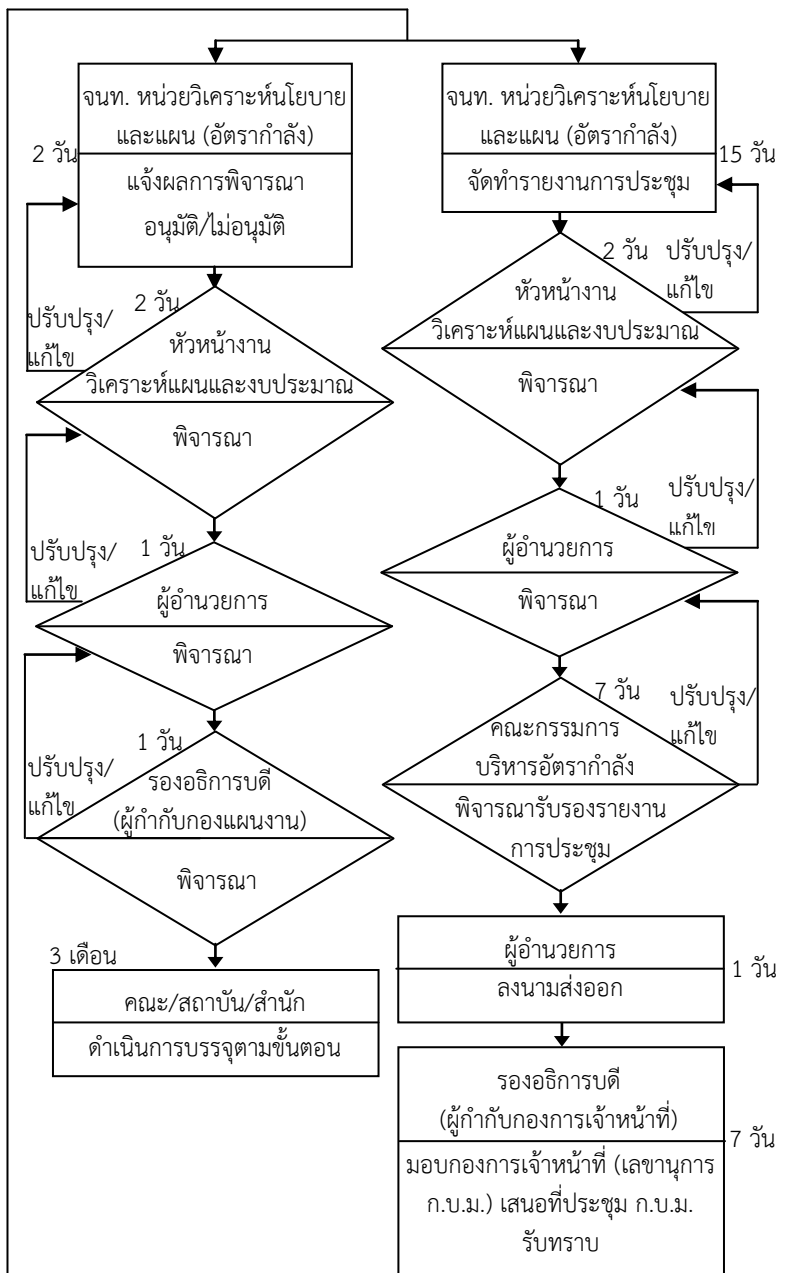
จนท. หน่วยวิเคราะห์นโยบายและแผน (อัตรากำลัง)

2 วัน

แจ้งผลการพิจารณา อนุมัติ/ไม่อนุมัติ

2 วัน

ปรับปรุง/แก้ไข

หัวหน้างาน วิเคราะห์แผนและงบประมาณ

พิจารณา

ปรับปรุง/แก้ไข

1 วัน

ผู้อำนวยการ

พิจารณา

1 วัน

ปรับปรุง/แก้ไข

รองอธิการบดี (ผู้กำกับกองแผนงาน)

พิจารณา

3 เดือน

คณะ/สถาบัน/สำนัก

ดำเนินการบรรจุตามขั้นตอน

จนท. หน่วยวิเคราะห์นโยบายและแผน (อัตรากำลัง)

15 วัน

จัดทำรายงานการประชุม

2 วัน

ปรับปรุง/แก้ไข

หัวหน้างาน วิเคราะห์แผนและงบประมาณ

พิจารณา

1 วัน

ปรับปรุง/แก้ไข

ผู้อำนวยการ

พิจารณา

7 วัน

ปรับปรุง/แก้ไข

คณะกรรมการ บริหารอัตรากำลัง

พิจารณารับรองรายงานการประชุม

ผู้อำนวยการ

1 วัน

ลงนามส่งออก

รองอธิการบดี (ผู้กำกับกองการเจ้าหน้าที่)

7 วัน

มอบกองการเจ้าหน้าที่ (เลขานุการ ก.บ.ม.) เสนอที่ประชุม ก.บ.ม. รับทราบ